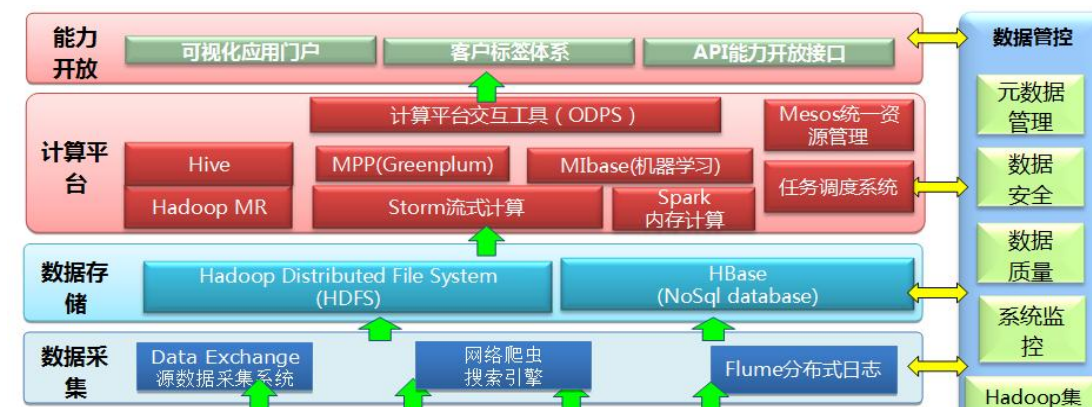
能力开放

可视化应用门户

客户标签体系

API能力开放接口

计算平台

计算平台交互工具（ODPS）

Mesos统一资源管理

Hive

MPP(Greenplum)

MIbase(机器学习)

任务调度系统

Hadoop MR

Storm流式计算

Spark 内存计算

数据存储

Hadoop Distributed File System (HDFS)

HBase (NoSql database)

数据采集

Data Exchange 源数据采集系统

网络爬虫 搜索引擎

Flume分布式日志

数据管控

元数据管理

数据安全

数据质量

系统监控

Hadoop集